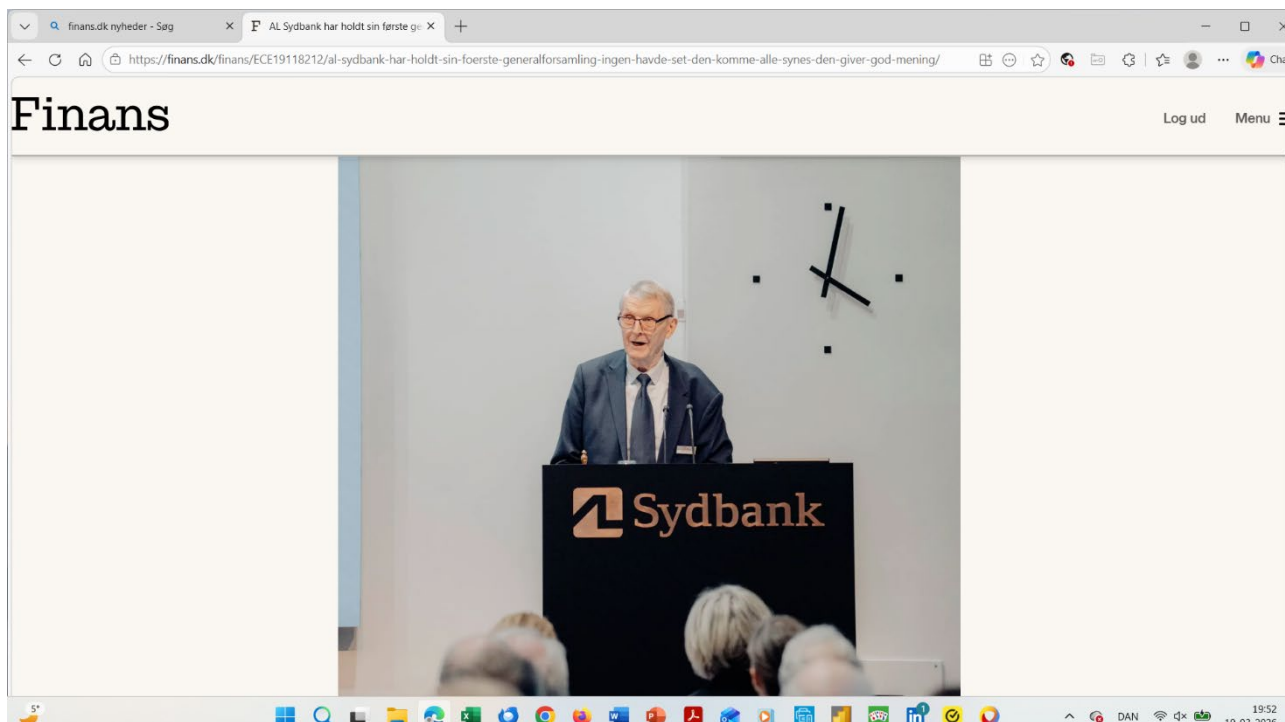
finans.dk nyheder - Søg

AL Sydbank har holdt sin første ge

https://finans.dk/finans/ECE19118212/al-sydbank-har-holdt-sin-foerste-generalforsamling-ingen-havde-set-den-komme-alle-synes-den-giver-god-mening/

Cha

Finans

Log ud

Menu

Sydbank

5°

DAN

19:52

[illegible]